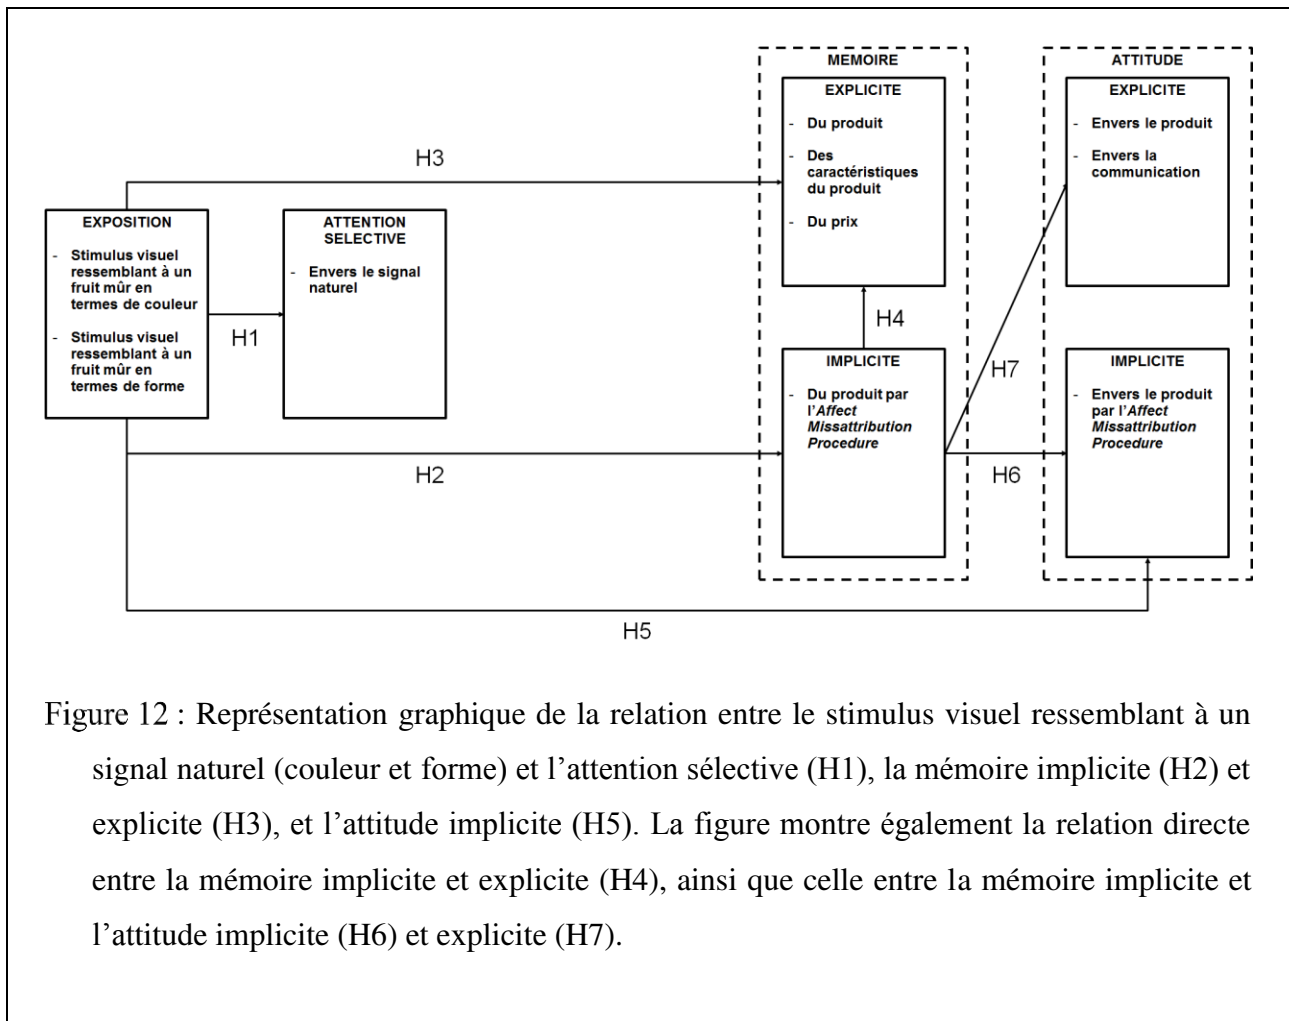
MEMOIRE

EXPLICITE

- Du produit
- Des caractéristiques du produit
- Du prix

ATTITUDE

EXPLICITE

- Envers le produit
- Envers la communication

H3

EXPOSITION

- Stimulus visuel ressemblant à un fruit mûr en termes de couleur
- Stimulus visuel ressemblant à un fruit mûr en termes de forme

ATTENTION SELECTIVE

- Envers le signal naturel

H1

H4

IMPLICITE

- Du produit par l'*Affect Missattribution Procedure*

H7

IMPLICITE

- Envers le produit par l'*Affect Missattribution Procedure*

H2

H6

H5

Figure 12 : Représentation graphique de la relation entre le stimulus visuel ressemblant à un signal naturel (couleur et forme) et l'attention sélective (H1), la mémoire implicite (H2) et explicite (H3), et l'attitude implicite (H5). La figure montre également la relation directe entre la mémoire implicite et explicite (H4), ainsi que celle entre la mémoire implicite et l'attitude implicite (H6) et explicite (H7).